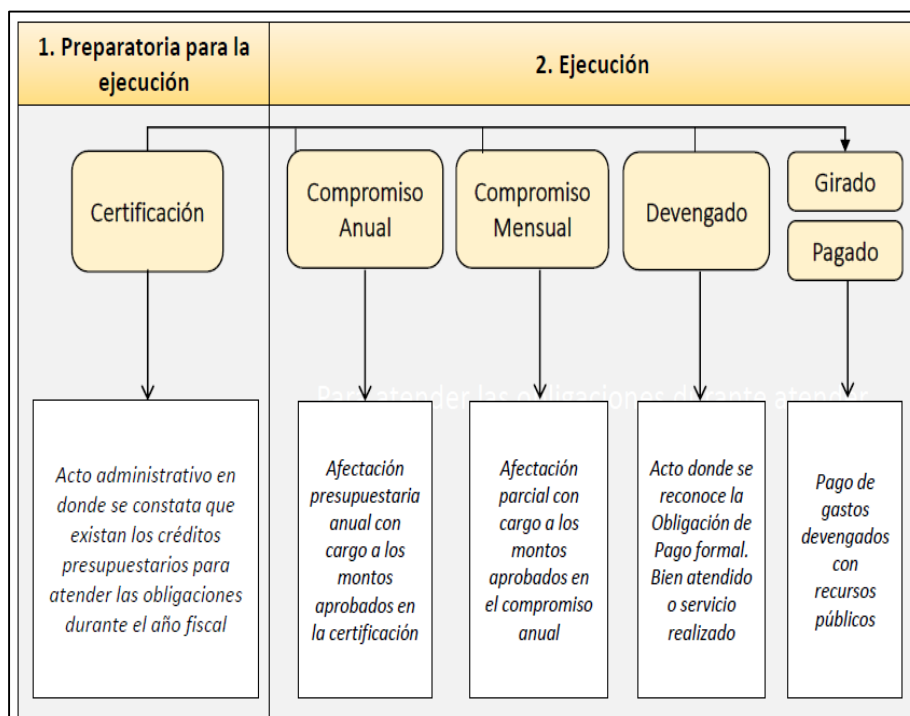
1. Preparatoria para la ejecución

2. Ejecución

Certificación

Compromiso Anual

Compromiso Mensual

Devengado

Girado

Pagado

Para atender las obligaciones durante atender

Acto administrativo en donde se constata que existan los créditos presupuestarios para atender las obligaciones durante el año fiscal

Afectación presupuestaria anual con cargo a los montos aprobados en la certificación

Afectación parcial con cargo a los montos aprobados en el compromiso anual

Acto donde se reconoce la Obligación de Pago formal. Bien atendido o servicio realizado

Pago de gastos devengados con recursos públicos